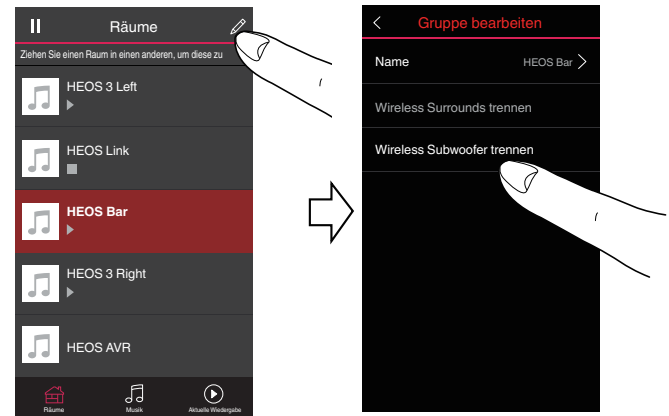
Räume

Ziehen Sie einen Raum in einen anderen, um diese zu

HEOS 3 Left

HEOS Link

HEOS Bar

HEOS 3 Right

HEOS AVR

Räume

Musik

Aktuelle Wiedergabe

Gruppe bearbeiten

Name

HEOS Bar

Wireless Surrounds trennen

Wireless Subwoofer trennen